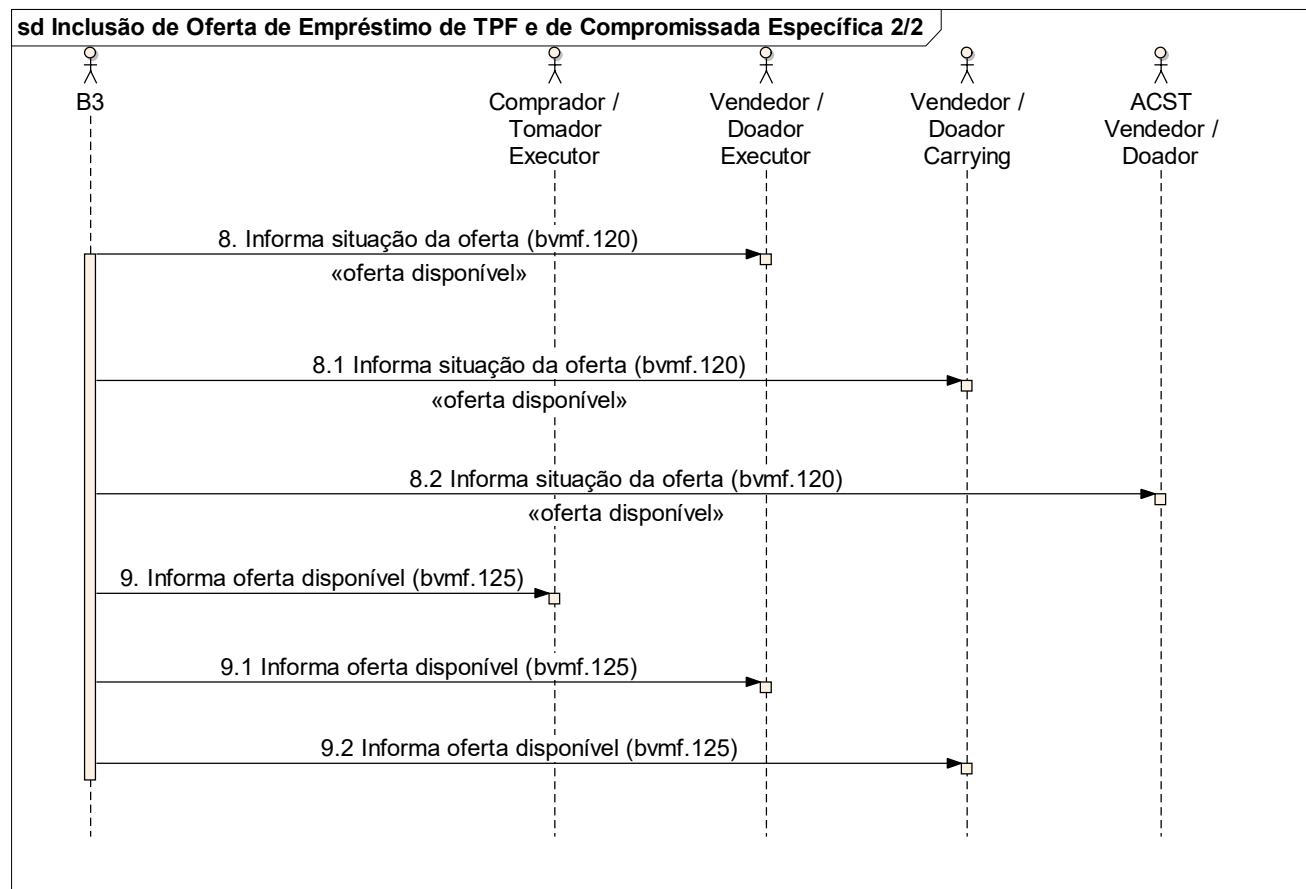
sd Inclusão de Oferta de Empréstimo de TPF e de Compromissada Específica 2/2

B3

Comprador / Tomador Executor

Vendedor / Doador Executor

Vendedor / Doador Carrying

ACST Vendedor / Doador

8. Informa situação da oferta (bvmf.120)

«oferta disponível»

8.1 Informa situação da oferta (bvmf.120)

«oferta disponível»

8.2 Informa situação da oferta (bvmf.120)

«oferta disponível»

9. Informa oferta disponível (bvmf.125)

9.1 Informa oferta disponível (bvmf.125)

9.2 Informa oferta disponível (bvmf.125)